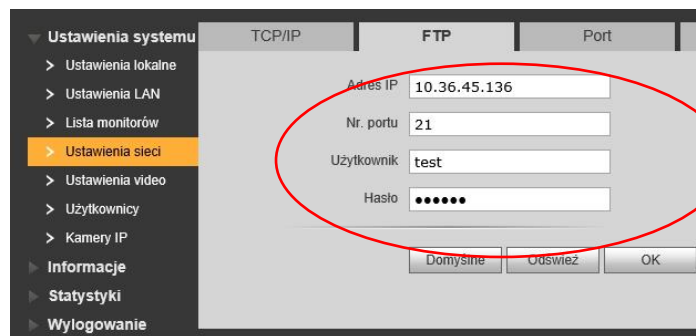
Ustawienia systemu
Ustawienia lokalne
Ustawienia LAN
Lista monitorów
Ustawienia sieci
Ustawienia video
Użytkownicy
Kamery IP
Informacje
Statystyki
Wylogowanie

TCP/IP
FTP
Port

Adres IP 10.36.45.136
Nr. portu 21
Użytkownik test
Hasło ••••••

Domyślne
Odśwież
OK